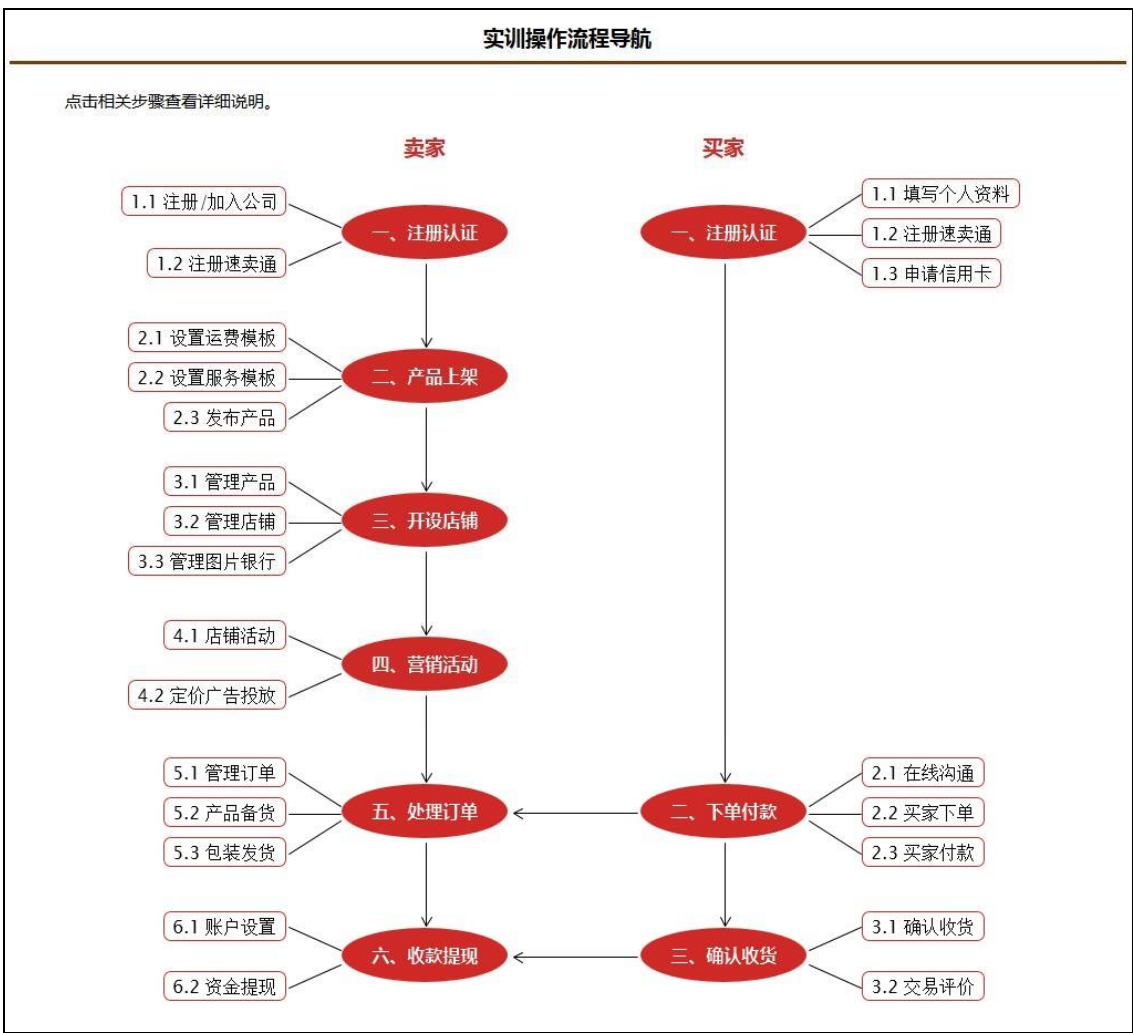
实训操作流程导航

点击相关步骤查看详细说明。

卖家

1.1 注册/加入公司
1.2 注册速卖通
一、注册认证

2.1 设置运费模板
2.2 设置服务模板
2.3 发布产品
二、产品上架

3.1 管理产品
3.2 管理店铺
3.3 管理图片银行
三、开设店铺

4.1 店铺活动
4.2 定价广告投放
四、营销活动

5.1 管理订单
5.2 产品备货
5.3 包装发货
五、处理订单

6.1 账户设置
6.2 资金提现
六、收款提现

买家

一、注册认证
1.1 填写个人资料
1.2 注册速卖通
1.3 申请信用卡

二、下单付款
2.1 在线沟通
2.2 买家下单
2.3 买家付款

三、确认收货
3.1 确认收货
3.2 交易评价